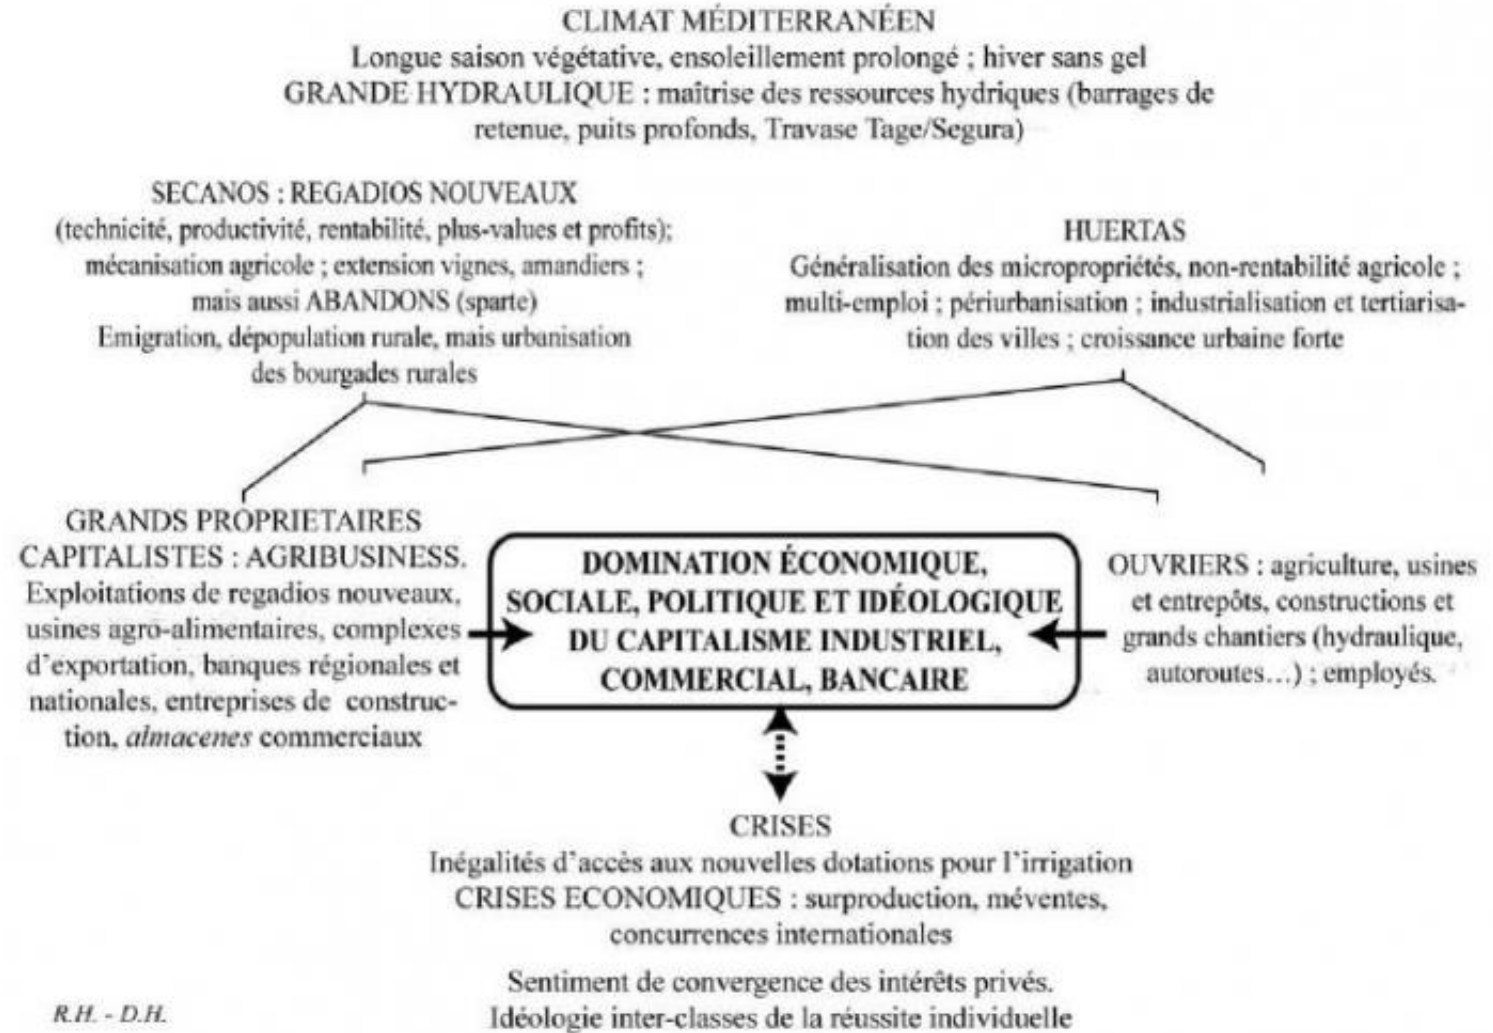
CLIMAT MÉDITERRANÉEN
Longue saison végétative, ensoleillement prolongé ; hiver sans gel
GRANDE HYDRAULIQUE : maîtrise des ressources hydriques (barrages de retenue, puits profonds, Travase Tage/Segura)

SECANOS : REGADIOS NOUVEAUX
(technicité, productivité, rentabilité, plus-values et profits);
mécanisation agricole ; extension vignes, amandiers ;
mais aussi ABANDONS (sparte)
Emigration, dépopulation rurale, mais urbanisation des bourgades rurales

HUERTAS
Généralisation des micropropriétés, non-rentabilité agricole ; multi-emploi ; périurbanisation ; industrialisation et tertiarisation des villes ; croissance urbaine forte

GRANDS PROPRIETAIRES CAPITALISTES : AGRIBUSINESS.
Exploitations de regadios nouveaux, usines agro-alimentaires, complexes d'exportation, banques régionales et nationales, entreprises de construction, *almacenes* commerciaux

DOMINATION ÉCONOMIQUE, SOCIALE, POLITIQUE ET IDÉOLOGIQUE DU CAPITALISME INDUSTRIEL, COMMERCIAL, BANCAIRE

OUVRIERS : agriculture, usines et entrepôts, constructions et grands chantiers (hydraulique, autoroutes…) ; employés.

CRISES
Inégalités d'accès aux nouvelles dotations pour l'irrigation
CRISES ECONOMIQUES : surproduction, méventes, concurrences internationales

Sentiment de convergence des intérêts privés.
Idéologie inter-classes de la réussite individuelle

R.H. - D.H.